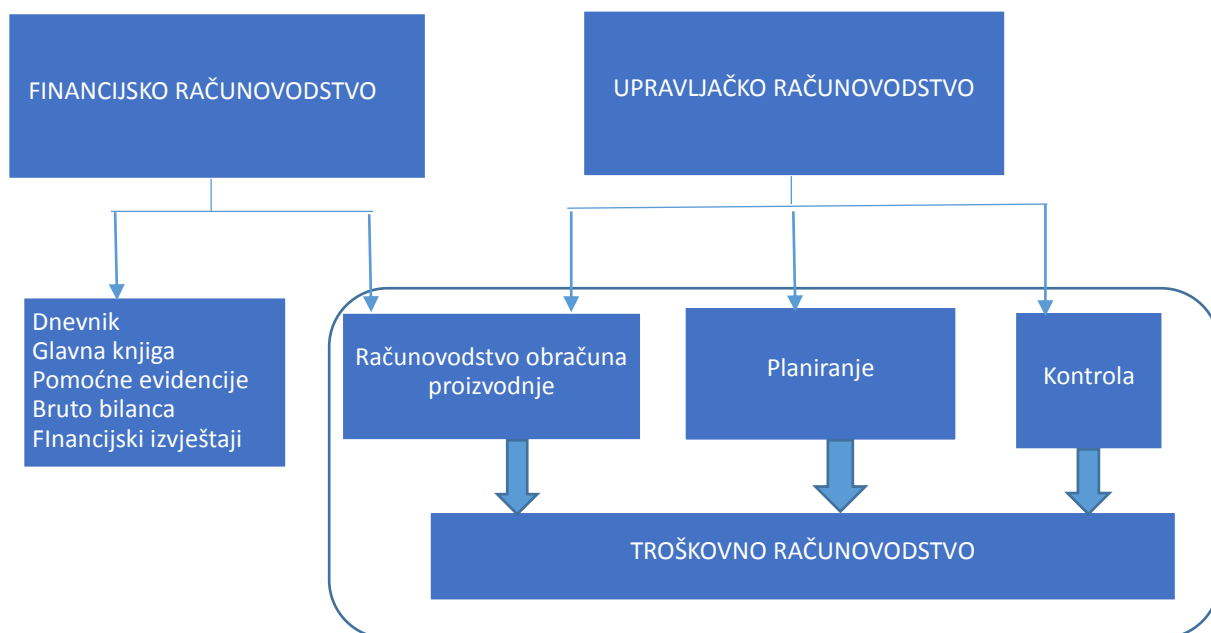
FINANCIJSKO RAČUNOVODSTVO

UPRAVLJAČKO RAČUNOVODSTVO

Dnevnik
Glavna knjiga
Pomoćne evidencije
Bruto bilanca
FInancijski izvještaji

Računovodstvo obračuna proizvodnje

Planiranje

Kontrola

TROŠKOVNO RAČUNOVODSTVO